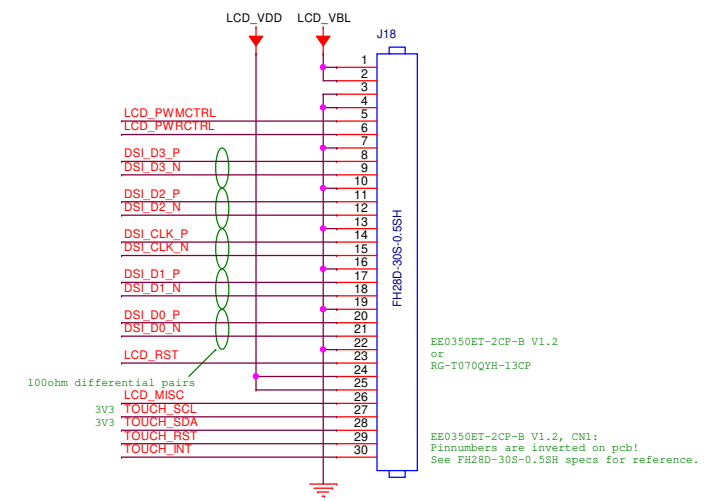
LCD_VDD LCD_VBL

J18

LCD_PWMCTRL
LCD_PWRCTRL
DSI_D3_P
DSI_D3_N
DSI_D2_P
DSI_D2_N
DSI_CLK_P
DSI_CLK_N
DSI_D1_P
DSI_D1_N
DSI_D0_P
DSI_D0_N
LCD_RST
LCD_MISC
3V3 TOUCH_SCL
3V3 TOUCH_SDA
TOUCH_RST
TOUCH_INT

1
2
3
4
5
6
7
8
9
10
11
12
13
14
15
16
17
18
19
20
21
22
23
24
25
26
27
28
29
30

FH28D-30S-0.5SH

100ohm differential pairs

EE0350ET-2CP-B V1.2
or
RG-T070QYH-13CP

EE0350ET-2CP-B V1.2, CN1:
Pinnumbers are inverted on pcb!
See FH28D-30S-0.5SH specs for reference.